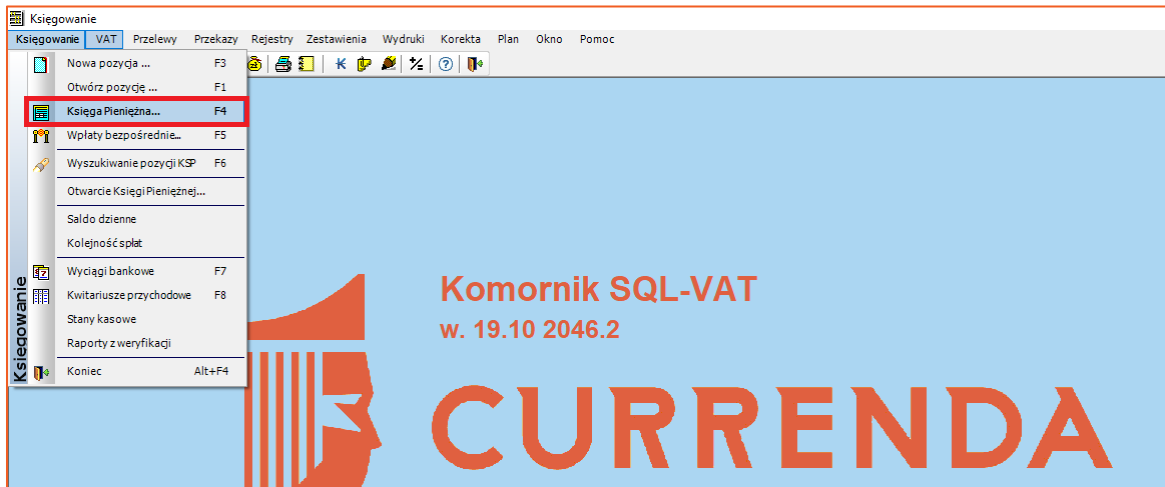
Księgowanie

Księgowanie VAT Przelewy Przekazy Rejestry Zestawienia Wydruki Korekta Plan Okno Pomoc

Nowa pozycja ... F3
Otwórz pozycję ... F1
Księga Pieniężna... F4
Wpłaty bezpośrednie... F5
Wyszukiwanie pozycji KSP F6
Otwarcie Księgi Pieniężnej...
Saldo dzienne
Kolejność spłat
Wyciągi bankowe F7
Kwitariusze przychodowe F8
Stany kasowe
Raporty z weryfikacji
Koniec Alt+F4

Księgowanie

Komornik SQL-VAT
w. 19.10 2046.2

CURRENDA